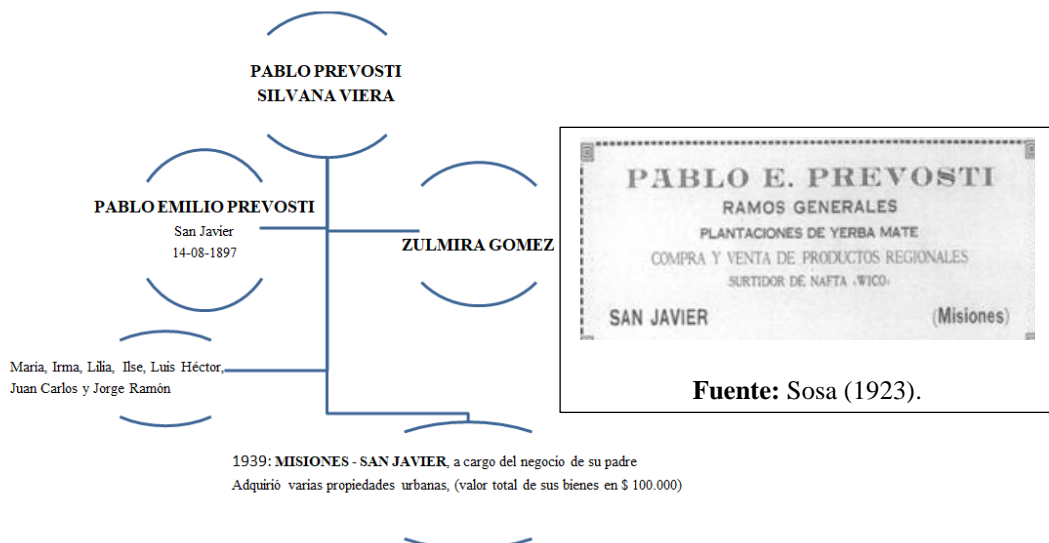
PABLO PREVOSTI
SILVANA VIERA

PABLO EMILIO PREVOSTI
San Javier
14-08-1897

ZULMIRA GOMEZ

María, Irma, Lilia, Ilse, Luis Héctor, Juan Carlos y Jorge Ramón

1939: MISIONES - SAN JAVIER, a cargo del negocio de su padre
Adquirió varias propiedades urbanas, (valor total de sus bienes en $ 100.000)

PABLO E. PREVOSTI
RAMOS GENERALES
PLANTACIONES DE YERBA MATE
COMPRA Y VENTA DE PRODUCTOS REGIONALES
SURTIDOR DE NAFTA «WICO»
SAN JAVIER (Misiones)

Fuente: Sosa (1923).